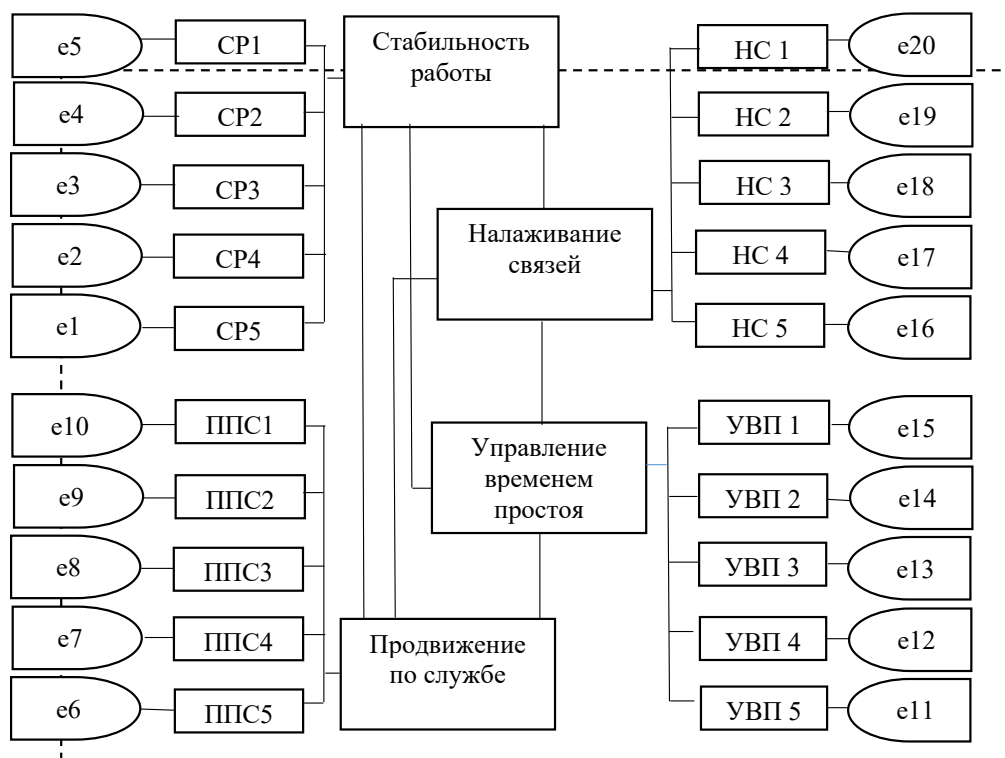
e5
СР1
Стабильность работы
НС 1
e20
e4
СР2
НС 2
e19
e3
СР3
НС 3
e18
e2
СР4
Налаживание связей
НС 4
e17
e1
СР5
НС 5
e16
e10
ППС1
Управление временем простоя
УВП 1
e15
e9
ППС2
УВП 2
e14
e8
ППС3
УВП 3
e13
e7
ППС4
Продвижение по службе
УВП 4
e12
e6
ППС5
УВП 5
e11